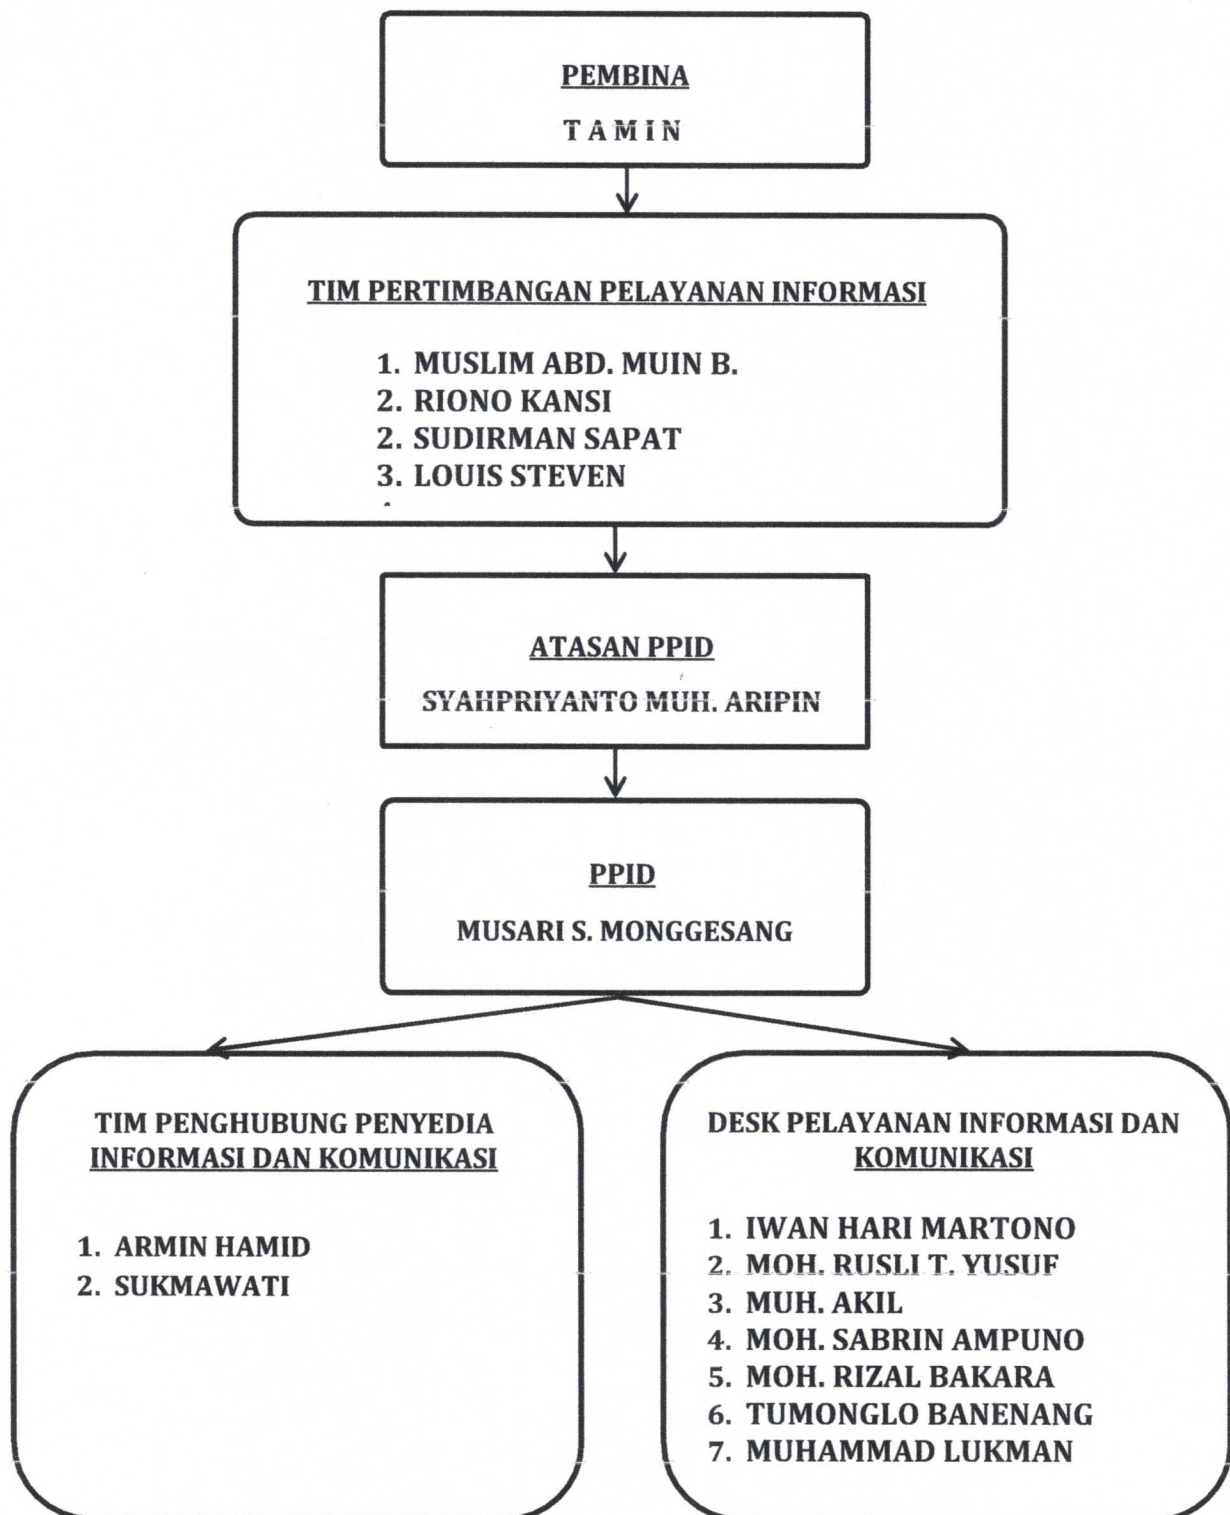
PEMBINA

TAMIN

TIM PERTIMBANGAN PELAYANAN INFORMASI

1. MUSLIM ABD. MUIN B.
2. RIONO KANSI
2. SUDIRMAN SAPAT
3. LOUIS STEVEN

ATASAN PPID

SYAHPRIYANTO MUH. ARIPIN

PPID

MUSARI S. MONGGESANG

TIM PENGHUBUNG PENYEDIA INFORMASI DAN KOMUNIKASI

1. ARMIN HAMID
2. SUKMAWATI

DESK PELAYANAN INFORMASI DAN KOMUNIKASI

1. IWAN HARI MARTONO
2. MOH. RUSLI T. YUSUF
3. MUH. AKIL
4. MOH. SABRIN AMPUNO
5. MOH. RIZAL BAKARA
6. TUMONGLO BANENANG
7. MUHAMMAD LUKMAN